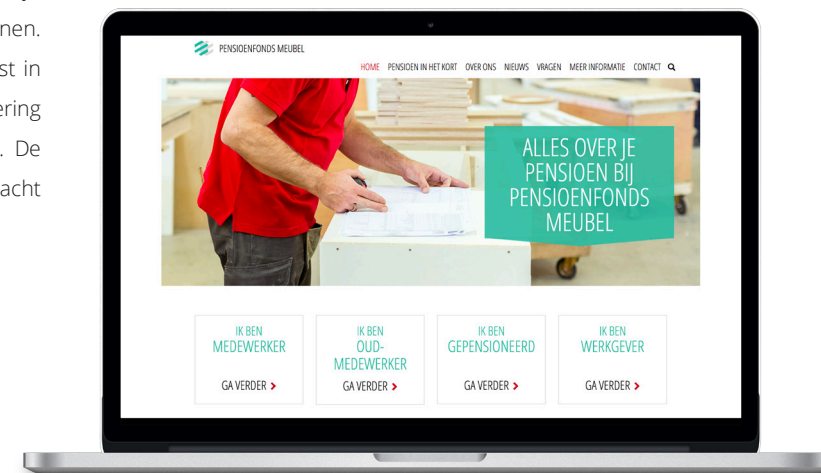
nen.
st in
ering
. De
acht

PENSIOENFONDS MEUBEL

HOME PENSIOEN IN HET KORT OVER ONS NIEUWS VRAGEN MEER INFORMATIE CONTACT

ALLES OVER JE PENSIOEN BIJ PENSIOENFONDS MEUBEL

IK BEN MEDEWERKER
GA VERDER >

IK BEN OUD-MEDEWERKER
GA VERDER >

IK BEN GEPENSIONEERD
GA VERDER >

IK BEN WERKGEVER
GA VERDER >